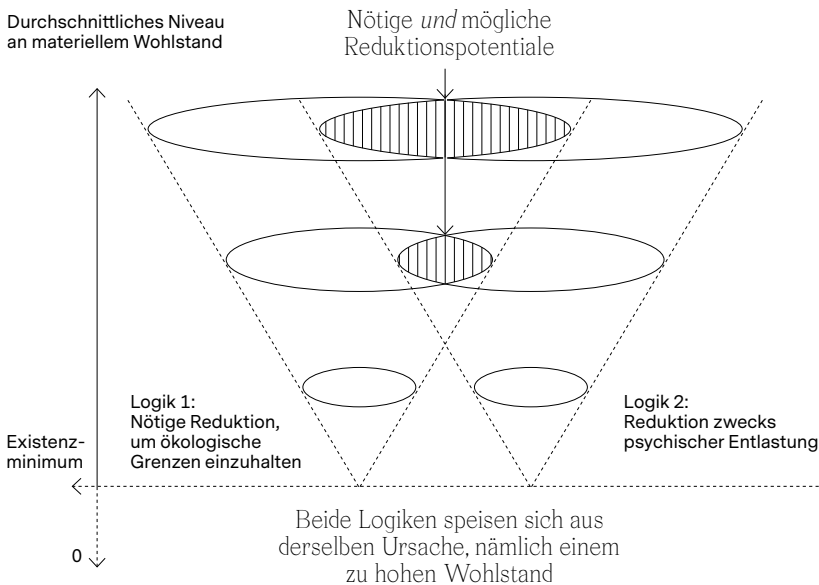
Durchschnittliches Niveau an materiellem Wohlstand

Nötige *und* mögliche Reduktionspotentiale

Logik 1:
Nötige Reduktion, um ökologische Grenzen einzuhalten

Logik 2:
Reduktion zwecks psychischer Entlastung

Existenzminimum

0

Beide Logiken speisen sich aus derselben Ursache, nämlich einem zu hohen Wohlstand